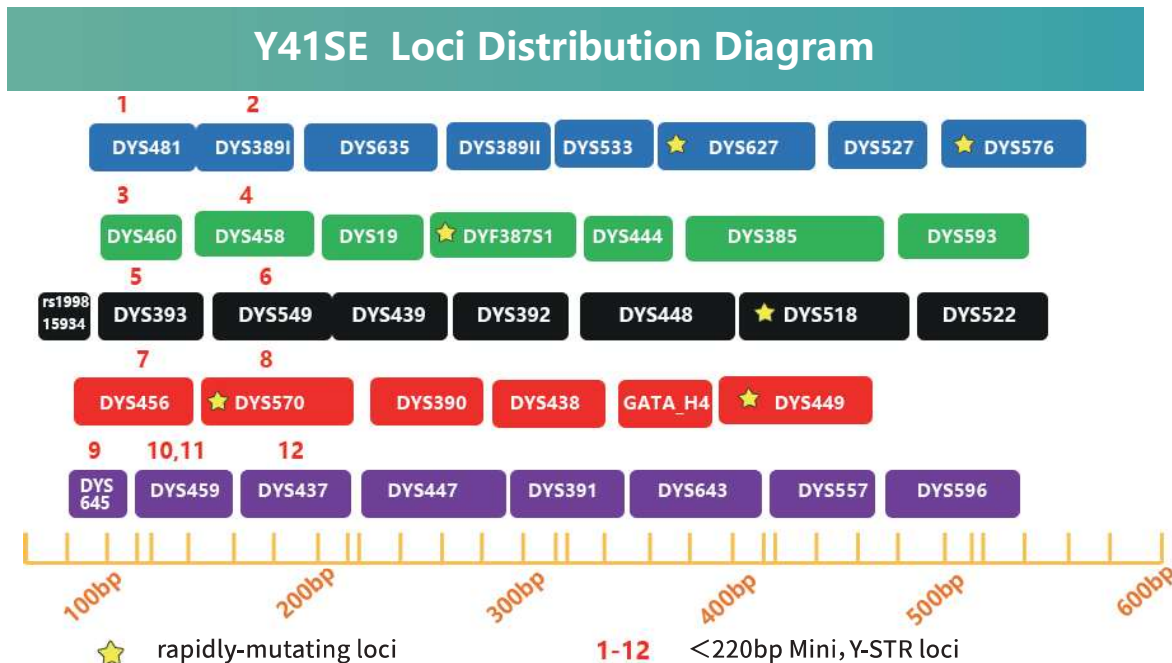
Y41SE Loci Distribution Diagram

1 2
DYS481 DYS389I DYS635 DYS389II DYS533 DYS627 DYS527 DYS576

3 4
DYS460 DYS458 DYS19 DYF387S1 DYS444 DYS385 DYS593

5 6
rs1998 15934 DYS393 DYS549 DYS439 DYS392 DYS448 DYS518 DYS522

7 8
DYS456 DYS570 DYS390 DYS438 GATA_H4 DYS449

9 10,11 12
DYS 645 DYS459 DYS437 DYS447 DYS391 DYS643 DYS557 DYS596

100bp 200bp 300bp 400bp 500bp 600bp

rapidly-mutating loci

1-12 <220bp Mini，Y-STR loci